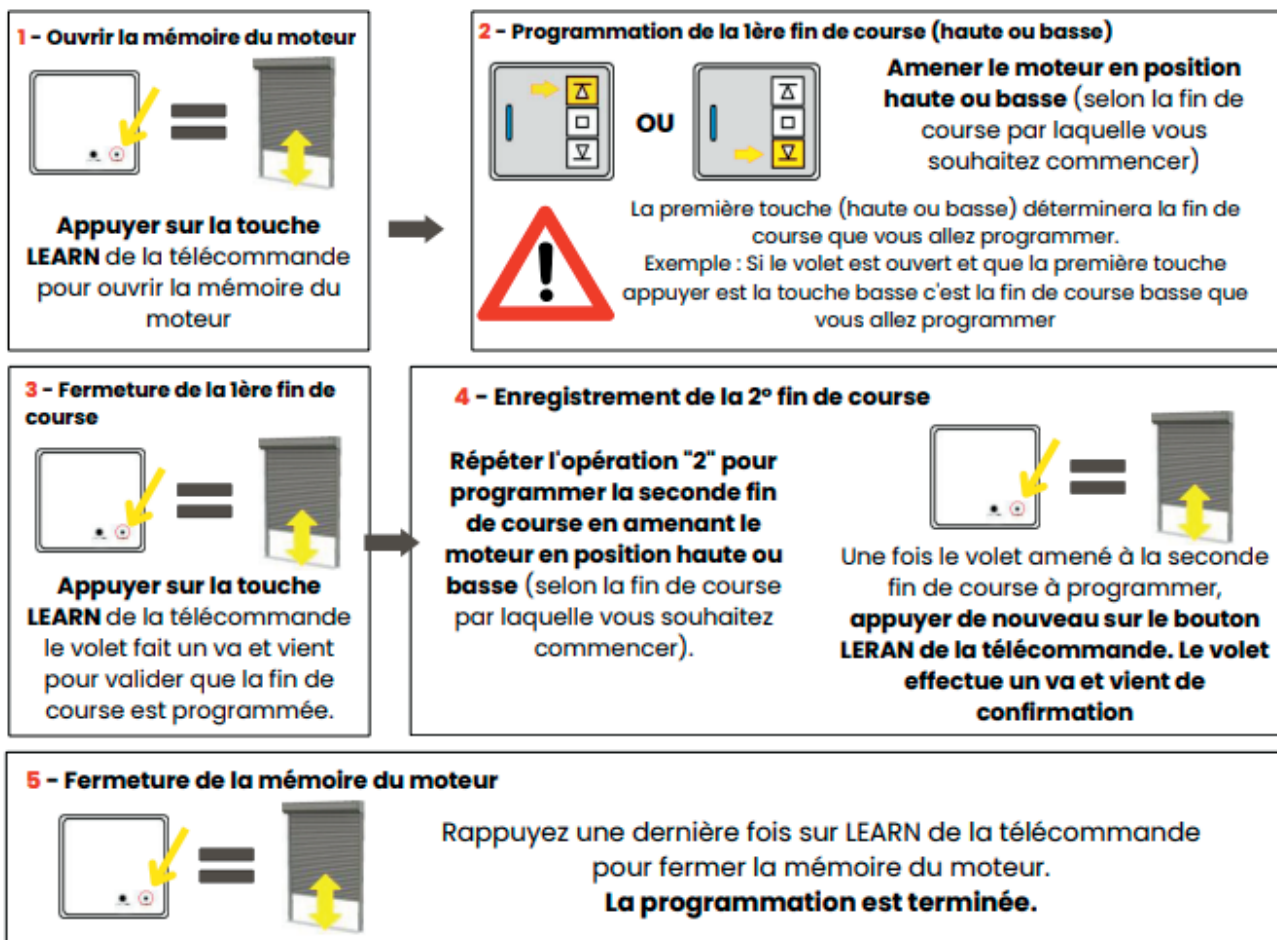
1 - Ouvrir la mémoire du moteur

Appuyer sur la touche LEARN de la télécommande pour ouvrir la mémoire du moteur

2 - Programmation de la 1ère fin de course (haute ou basse)

OU

Amener le moteur en position haute ou basse (selon la fin de course par laquelle vous souhaitez commencer)

La première touche (haute ou basse) déterminera la fin de course que vous allez programmer.
Exemple : Si le volet est ouvert et que la première touche appuyer est la touche basse c'est la fin de course basse que vous allez programmer

3 - Fermeture de la 1ère fin de course

Appuyer sur la touche LEARN de la télécommande le volet fait un va et vient pour valider que la fin de course est programmée.

4 - Enregistrement de la 2° fin de course

Répéter l'opération "2" pour programmer la seconde fin de course en amenant le moteur en position haute ou basse (selon la fin de course par laquelle vous souhaitez commencer).

Une fois le volet amené à la seconde fin de course à programmer, appuyer de nouveau sur le bouton LERAN de la télécommande. Le volet effectue un va et vient de confirmation

5 - Fermeture de la mémoire du moteur

Rappuyez une dernière fois sur LEARN de la télécommande pour fermer la mémoire du moteur.
La programmation est terminée.